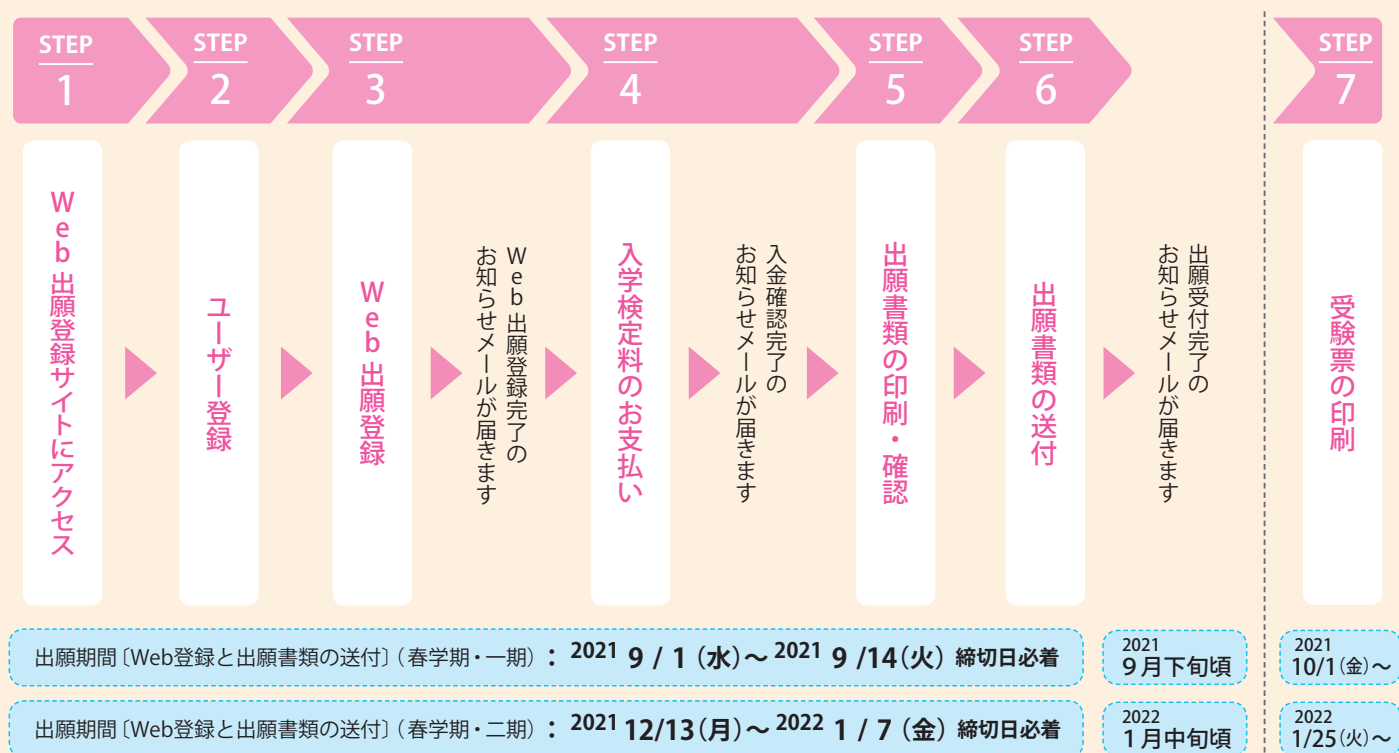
STEP 1

STEP 2

STEP 3

STEP 4

STEP 5

STEP 6

STEP 7

Web出願登録サイトにアクセス

ユーザー登録

Web出願登録

Web出願登録完了のお知らせメールが届きます

入学検定料のお支払い

入金確認完了のお知らせメールが届きます

出願書類の印刷・確認

出願書類の送付

出願受付完了のお知らせメールが届きます

受験票の印刷

出願期間〔Web登録と出願書類の送付〕（春学期・一期）：2021 9 / 1（水）〜 2021 9 /14（火）締切日必着

2021 9月下旬頃

2021 10/1（金）〜

出願期間〔Web登録と出願書類の送付〕（春学期・二期）：2021 12/13（月）〜 2022 1 / 7（金）締切日必着

2022 1月中旬頃

2022 1/25（火）〜